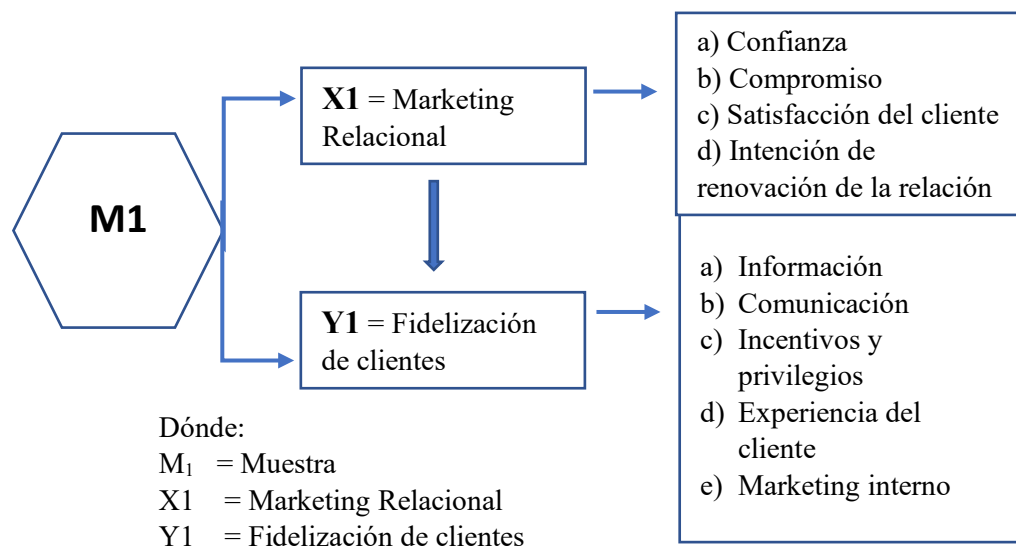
M1

**X1** = Marketing Relacional

**Y1** = Fidelización de clientes

a) Confianza
b) Compromiso
c) Satisfacción del cliente
d) Intención de renovación de la relación

a) Información
b) Comunicación
c) Incentivos y privilegios
d) Experiencia del cliente
e) Marketing interno

Dónde:
$M_1$ = Muestra
X1 = Marketing Relacional
Y1 = Fidelización de clientes